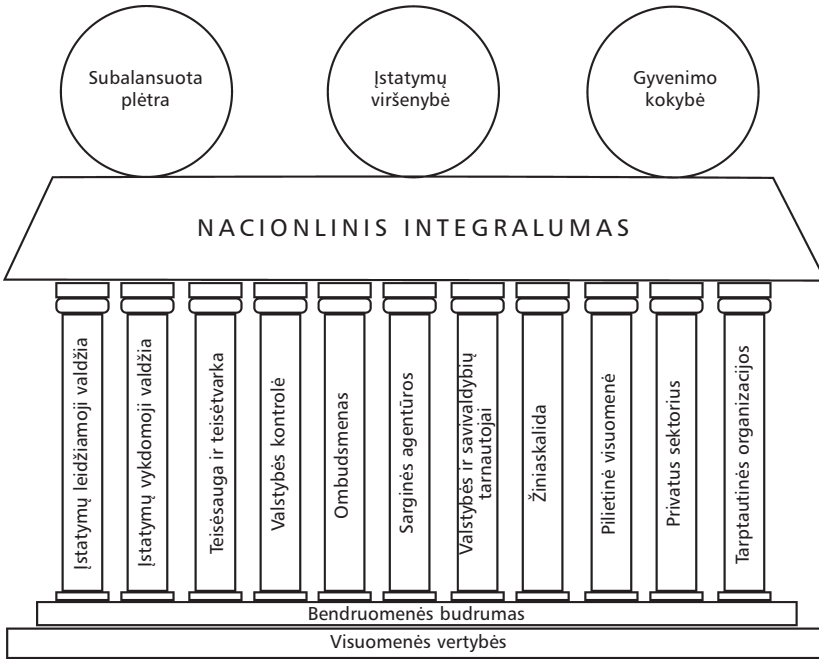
Subalansuota plėtra

Įstatymų viršenybė

Gyvenimo kokybė

NACIONLINIS INTEGRALUMAS

Įstatymų leidžiamoji valdžia

Įstatymų vykdomoji valdžia

Teisėsauga ir teisėtvarka

Valstybės kontrolė

Ombudsmenas

Sarginės agentūros

Valstybės ir savivaldybių tarnautojai

Žiniaskalida

Pilietinė visuomenė

Privatus sektorius

Tarptautinės organizacijos

Bendruomenės budrumas

Visuomenės vertybės